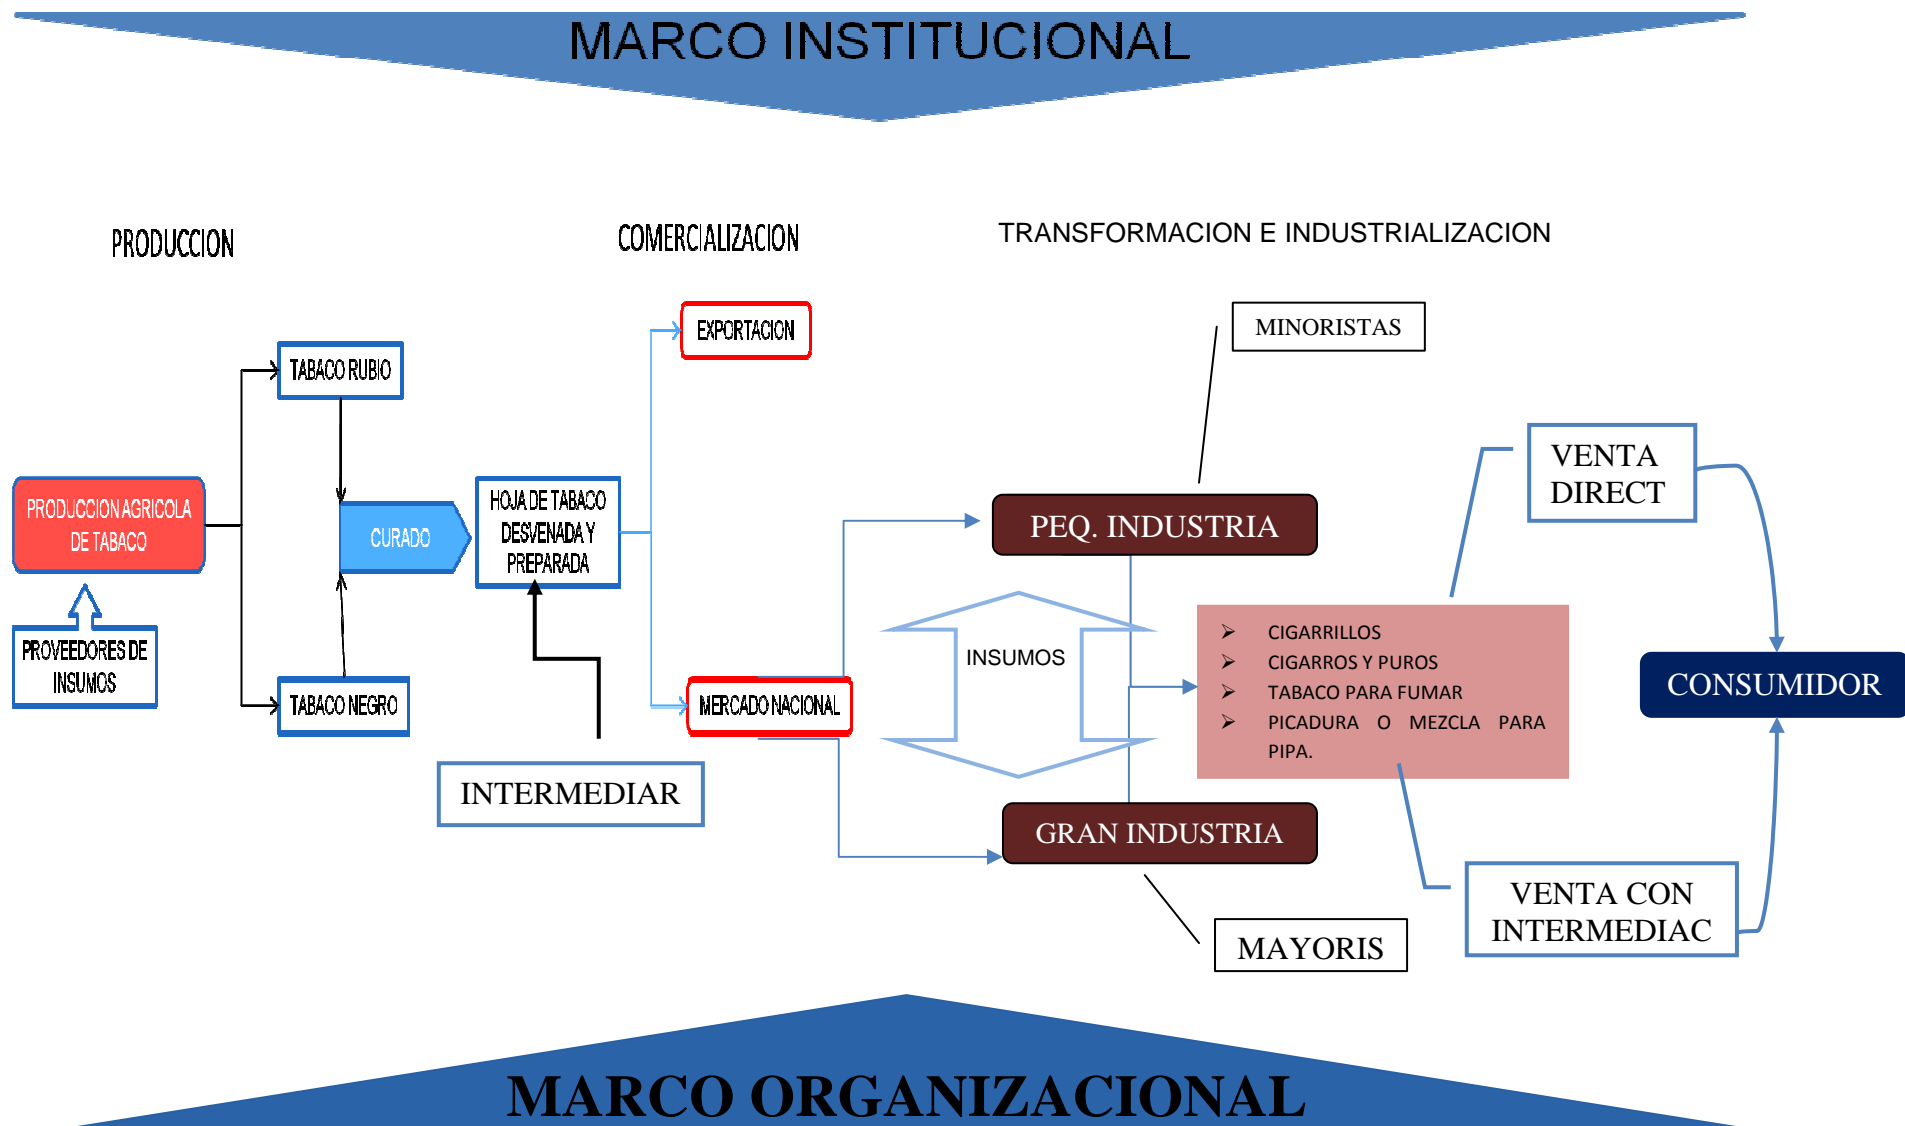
MARCO INSTITUCIONAL

PRODUCCION

COMERCIALIZACION

TRANSFORMACION E INDUSTRIALIZACION

MINORISTAS

EXPORTACION

TABACO RUBIO

PRODUCCION AGRICOLA DE TABACO

CURADO

HOJA DE TABACO DESVENADA Y PREPARADA

PEQ. INDUSTRIA

VENTA DIRECT

PROVEEDORES DE INSUMOS

INSUMOS

➢ CIGARRILLOS
➢ CIGARROS Y PUROS
➢ TABACO PARA FUMAR
➢ PICADURA O MEZCLA PARA PIPA.

CONSUMIDOR

TABACO NEGRO

MERCADO NACIONAL

INTERMEDIAR

GRAN INDUSTRIA

MAYORIS

VENTA CON INTERMEDIAC

MARCO ORGANIZACIONAL